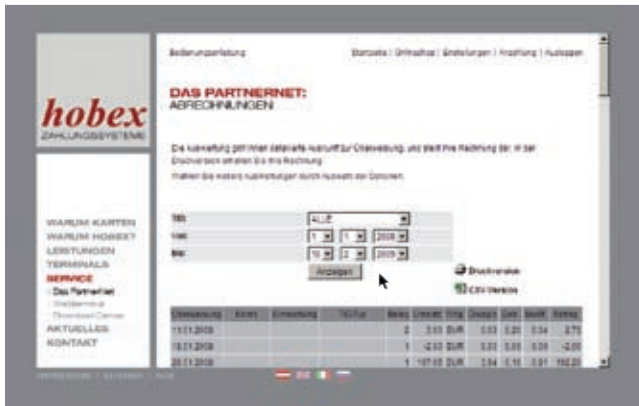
hobex
ZAHLUNGSSYSTEME

WARUM KARTEN
WARUM HOBEX?
LEISTUNGEN
TERMINALS
SERVICE
- Das Partnernet
- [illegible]
- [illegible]
AKTUELLES
KONTAKT

Bedienungsanleitung

Startseite | Onlinehilfe | Einstellungen | Anschlung | Ausloggen

DAS PARTNERNET:
ABRECHNUNGEN

Die Auswertung gibt Ihnen detaillierte Auskunft zur Überweisung, und stellt Ihre Rechnung dar. In der Druckversion erhalten Sie Ihre Rechnung.

Wählen Sie weitere Auswertungen durch Auswahl der Optionen.

| TID: | ALLE |
|---|---|
| Von: | 1 1 2009 |
| Bis: | 16 2 2009 |

Anzeigen

Druckversion

CSV-Version

| Überweisung | Konto | Einreichung | TID/Tol | Belege | Umsatz | Whrg | Disagio | Geb. | MwSt | Betrag |
|---|---|---|---|---|---|---|---|---|---|---|
| 13.01.2009 | | | | 2 | 3.03 | EUR | 0.03 | 0.20 | 0.04 | 2.75 |
| 16.01.2009 | | | | 1 | -2.03 | EUR | 0.03 | 0.00 | 0.00 | -2.00 |
| 20.01.2009 | | | | 1 | 197.05 | EUR | 3.94 | 0.10 | 0.81 | 192.20 |

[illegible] | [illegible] | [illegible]